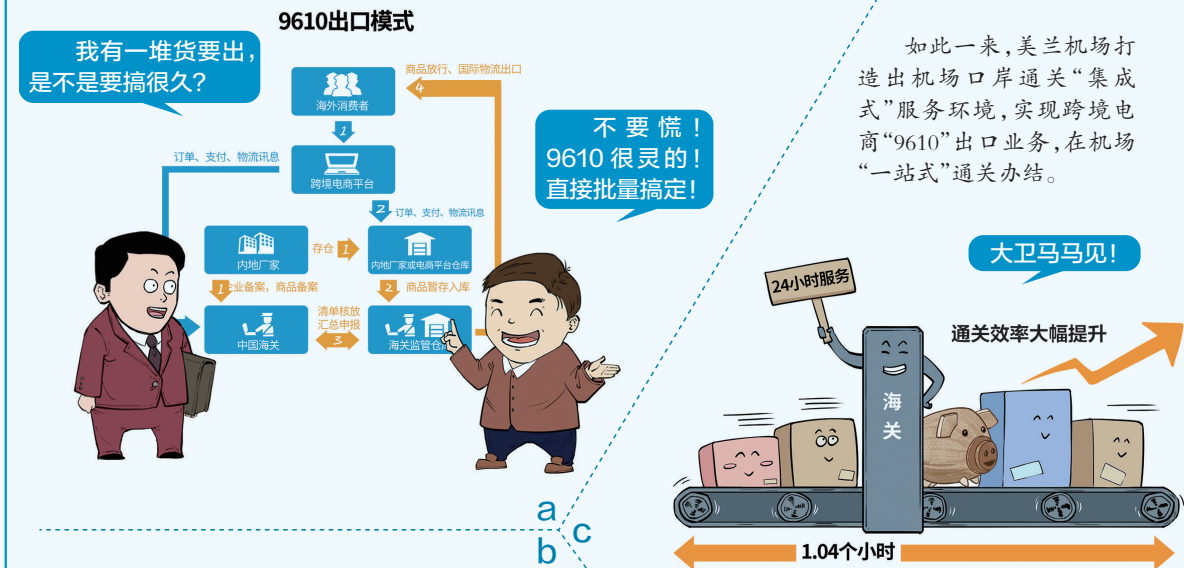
9610出口模式

我有一堆货要出，是不是要搞很久？

商品放行、国际物流出口

4

海外消费者

1

订单、支付、物流讯息

跨境电商平台

2 订单、支付、物流讯息

内地厂家

存仓 1

内地厂家或电商平台仓库

1 企业备案，商品备案

2 商品暂存入库

中国海关

清单核放 汇总申报

3

海关监管仓库

不要慌！9610很灵的！直接批量搞定！

如此一来，美兰机场打造出机场口岸通关“集成式”服务环境，实现跨境电商“9610”出口业务，在机场“一站式”通关办结。

大卫马马见！

24小时服务

通关效率大幅提升

海关

1.04个小时

a

b

c